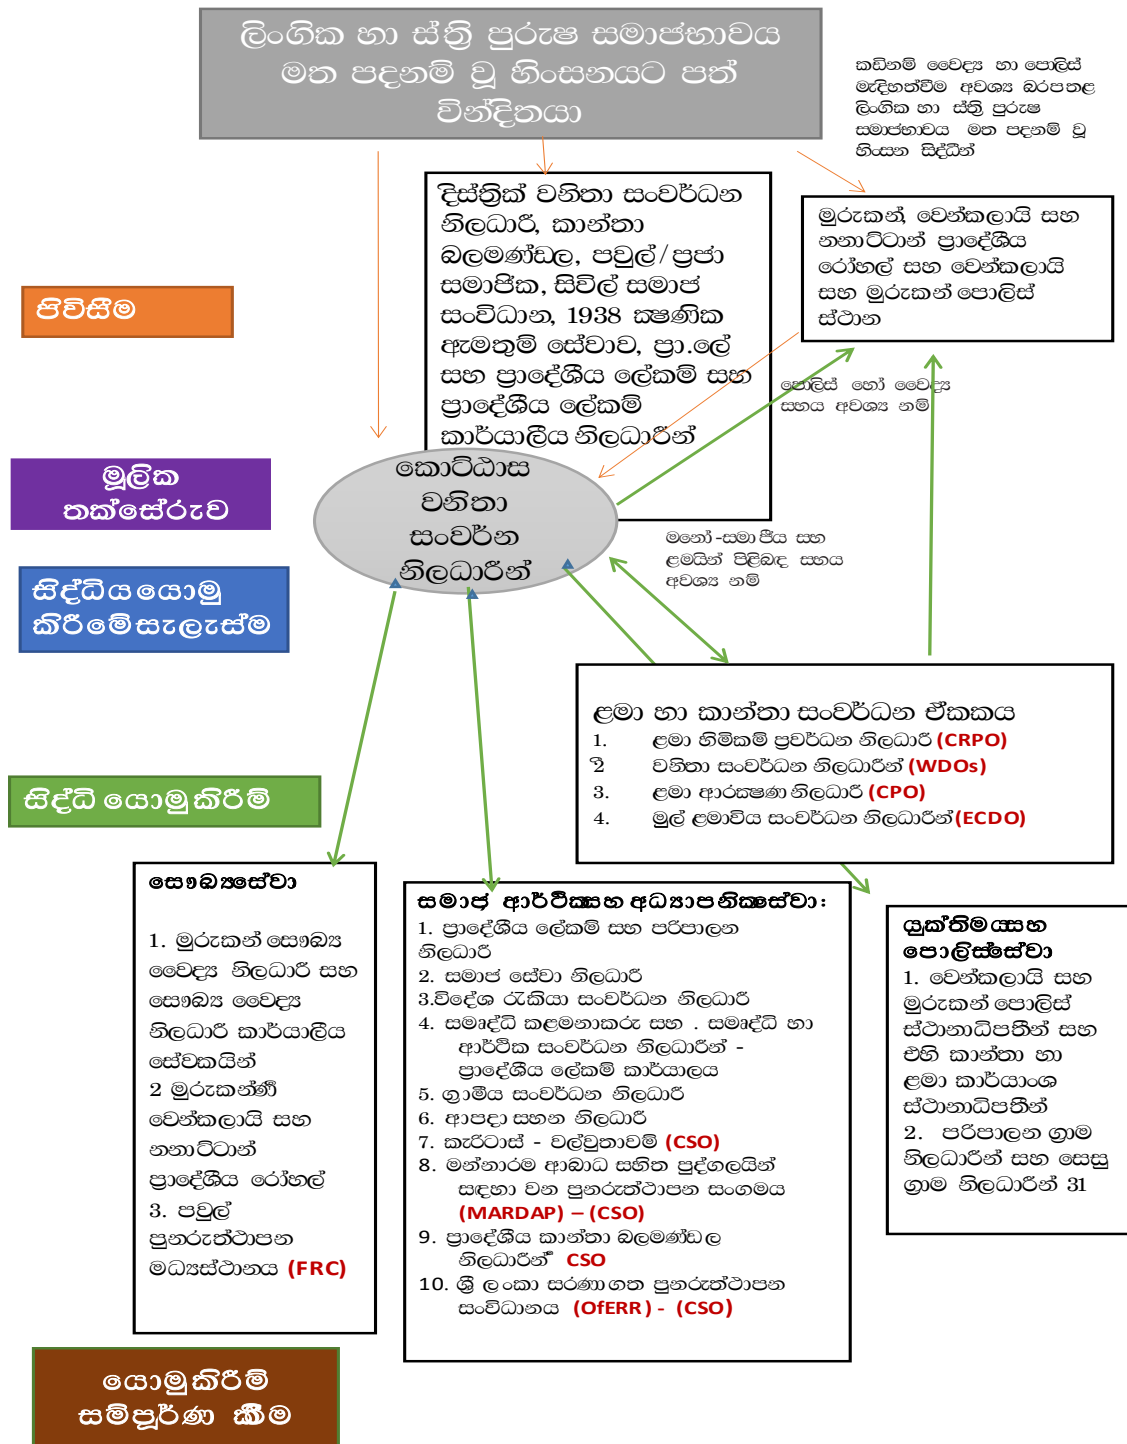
ලිංගික හා ස්ත්‍රී පුරුෂ සමාජභාවය මත පදනම් වූ හිංසනයට පත් වින්දිතයා

කඩිනම් වෛද්‍ය හා පොලිස් මැදිහත්වීම අවශ්‍ය බරපතළ ලිංගික හා ස්ත්‍රී පුරුෂ සමාජභාවය මත පදනම් වූ හිංසන සිද්ධීන්

දිස්ත්‍රික් වනිතා සංවර්ධන නිලධාරී, කාන්තා බලමණ්ඩල, පවුල්/ප්‍රජා සමාජික, සිවිල් සමාජ සංවිධාන, 1938 ක්ෂණික ඇමතුම් සේවාව, ප්‍රා.ලේ සහ ප්‍රාදේශීය ලේකම් සහ ප්‍රාදේශීය ලේකම් කාර්යාලීය නිලධාරීන්

මුරුකන්, වෙන්කලායි සහ නනාට්ටාන් ප්‍රාදේශීය රෝහල් සහ වෙන්කලායි සහ මුරුකන් පොලිස් ස්ථාන

පිවිසීම

පොලිස් හෝ වෛද්‍ය සහය අවශ්‍ය නම්

මූලික තක්සේරුව

කොට්ඨාස වනිතා සංවර්න නිලධාරීන්

සිද්ධියයොමු කිරීමේසැලැස්ම

මනෝ-සමා ජීය සහ ළමයින් පිළිබඳ සහය අවශ්‍ය නම්

ළමා හා කාන්තා සංවර්ධන ඒකකය
1. ළමා හිමිකම් ප්‍රවර්ධන නිලධාරී (CRPO)
2 වනිතා සංවර්ධන නිලධාරීන් (WDOs)
3. ළමා ආරක්ෂණ නිලධාරී (CPO)
4. මුල් ළමාවිය සංවර්ධන නිලධාරීන් (ECDO)

සිද්ධි යොමුකිරීම්

සෞඛ්‍යසේවා
1. මුරුකන් සෞඛ්‍ය වෛද්‍ය නිලධාරී සහ සෞඛ්‍ය වෛද්‍ය නිලධාරී කාර්යාලීය සේවකයින්
2 මුරුකන්නී වෙන්කලායි සහ නනාට්ටාන් ප්‍රාදේශීය රෝහල්
3. පවුල් පුනරුත්ථාපන මධ්‍යස්ථානය (FRC)

සමාජ ආර්ථිකසහ අධ්‍යාපනිකසේවා:
1. ප්‍රාදේශීය ලේකම් සහ පරිපාලන නිලධාරී
2. සමාජ සේවා නිලධාරී
3.විදේශ රැකියා සංවර්ධන නිලධාරී
4. සමෘද්ධි කළමනාකරු සහ . සමෘද්ධි හා ආර්ථික සංවර්ධන නිලධාරීන් - ප්‍රාදේශීය ලේකම් කාර්යාලය
5. ග්‍රාමීය සංවර්ධන නිලධාරී
6. ආපදා සහන නිලධාරී
7. කැරිටාස් - වල්වුතාවම් (CSO)
8. මන්නාරම ආබාධ සහිත පුද්ගලයින් සඳහා වන පුනරුත්ථාපන සංගමය (MARDAP) – (CSO)
9. ප්‍රාදේශීය කාන්තා බලමණ්ඩල නිලධාරීන් CSO
10. ශ්‍රී ලංකා සරණාගත පුනරුත්ථාපන සංවිධානය (OfERR) - (CSO)

යුක්තිමයසහ පොලිස්සේවා
1. වෙන්කලායි සහ මුරුකන් පොලිස් ස්ථානාධිපතින් සහ එහි කාන්තා හා ළමා කාර්යාංශ ස්ථානාධිපතීන්
2. පරිපාලන ග්‍රාම නිලධාරීන් සහ සෙසු ග්‍රාම නිලධාරීන් 31

යොමුකිරීම් සම්පූර්ණ කිරීම